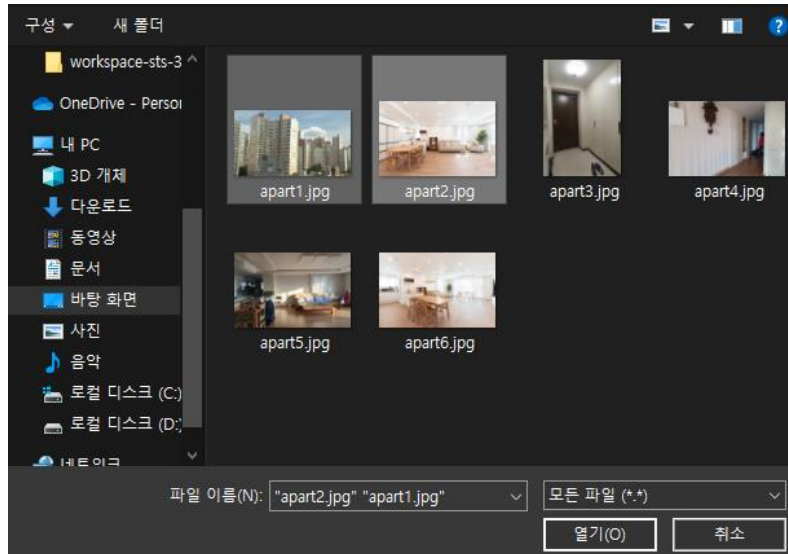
구성 ▾ 새 폴더

workspace-sts-3
OneDrive - Perso
내 PC
3D 개체
다운로드
동영상
문서
바탕 화면
사진
음악
로컬 디스크 (C:)
로컬 디스크 (D:)
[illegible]

apart1.jpg
apart2.jpg
apart3.jpg
apart4.jpg
apart5.jpg
apart6.jpg

파일 이름(N): "apart2.jpg" "apart1.jpg"
모든 파일 (*.*)
열기(O)
취소